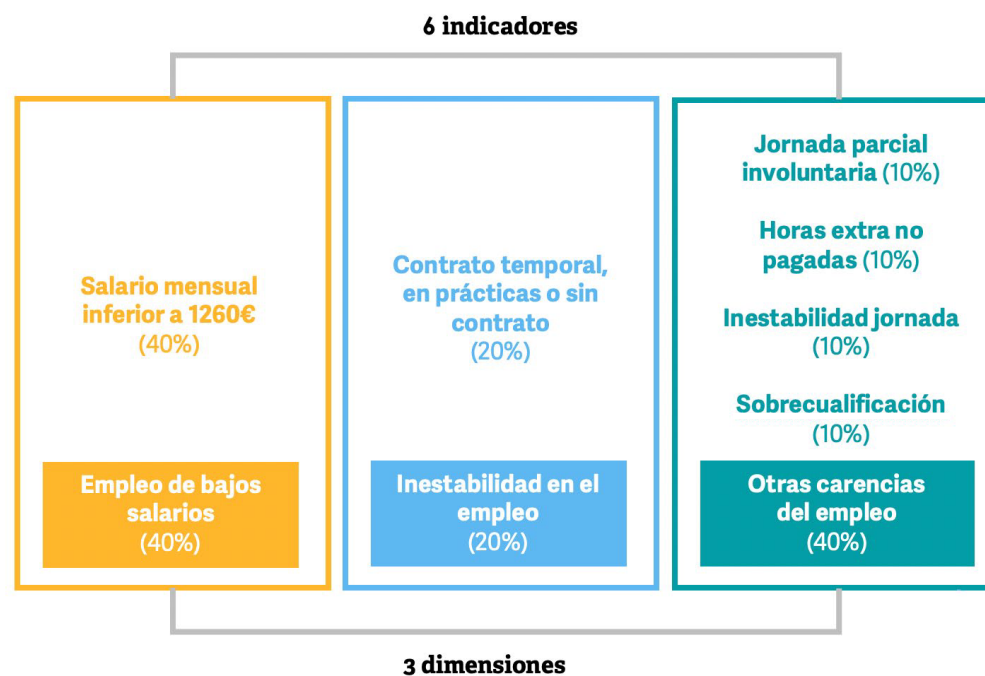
6 indicadores

Salario mensual inferior a 1260€ (40%)

Empleo de bajos salarios (40%)

Contrato temporal, en prácticas o sin contrato (20%)

Inestabilidad en el empleo (20%)

Jornada parcial involuntaria (10%)

Horas extra no pagadas (10%)

Inestabilidad jornada (10%)

Sobrecualificación (10%)

Otras carencias del empleo (40%)

3 dimensiones